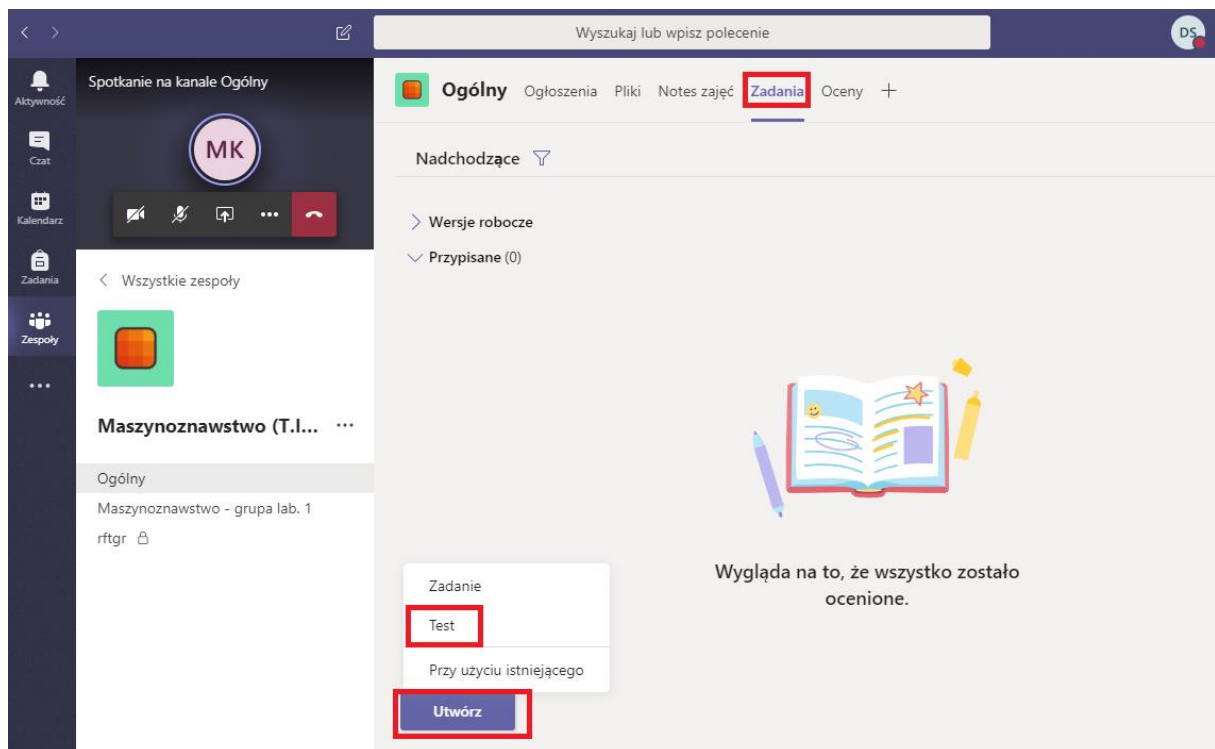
Wyszukaj lub wpisz polecenie

DS

Aktywność

Czat

Kalendarz

Zadania

Zespoły

...

Spotkanie na kanale Ogólny

MK

...

< Wszystkie zespoły

Maszynoznawstwo (T.I... ...

Ogólny

Maszynoznawstwo - grupa lab. 1

rftgr

Ogólny Ogłoszenia Pliki Notes zajęć Zadania Oceny +

Nadchodzące

Wersje robocze

Przypisane (0)

Wygląda na to, że wszystko zostało ocenione.

Zadanie

Test

Przy użyciu istniejącego

Utwórz